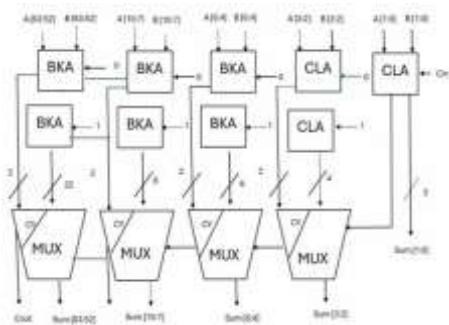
A[63:32] B[63:32]
A[15:7] B[15:7]
A[6:4] B[6:4]
A[3:2] B[3:2]
A[1:0] B[1:0]
BKA
BKA
BKA
CLA
CLA
Cin
0
0
0
0
BKA
BKA
BKA
CLA
1
1
1
1
32
32
8
8
3
3
2
2
2
CV
CV
CV
CV
MUX
MUX
MUX
MUX
Cout
Sum[63:32]
Sum[15:7]
Sum[6:4]
Sum[3:2]
Sum[1:0]